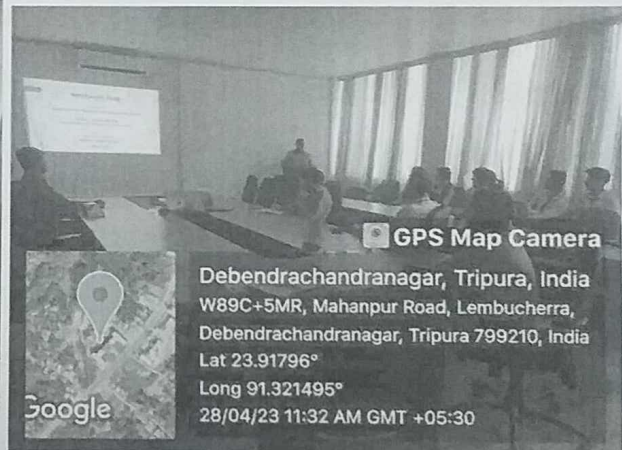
GPS Map Camera

Debendrachandranagar, Tripura, India
W89C+5MR, Mahanpur Road, Lembucherra, Debendrachandranagar, Tripura 799210, India
Lat 23.91796°
Long 91.321495°
28/04/23 11:32 AM GMT +05:30

Google